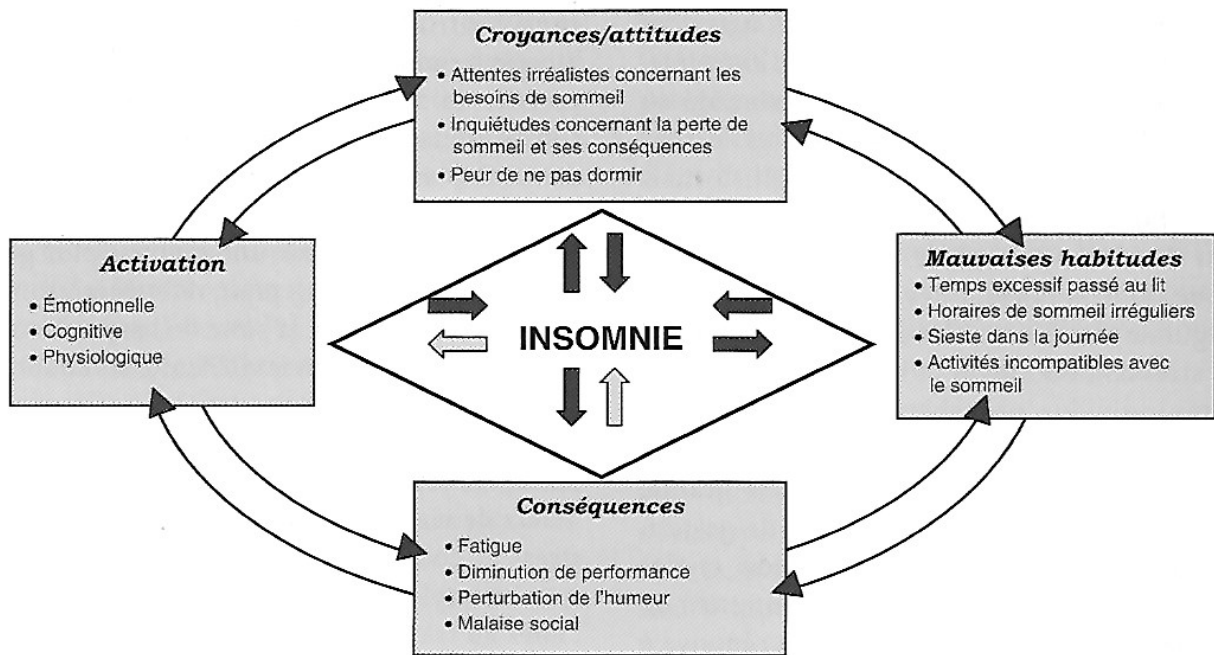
Croyances/attitudes
• Attentes irréalistes concernant les besoins de sommeil
• Inquiétudes concernant la perte de sommeil et ses conséquences
• Peur de ne pas dormir

Activation
• Émotionnelle
• Cognitive
• Physiologique

INSOMNIE

Mauvaises habitudes
• Temps excessif passé au lit
• Horaires de sommeil irréguliers
• Sieste dans la journée
• Activités incompatibles avec le sommeil

Conséquences
• Fatigue
• Diminution de performance
• Perturbation de l'humeur
• Malaise social